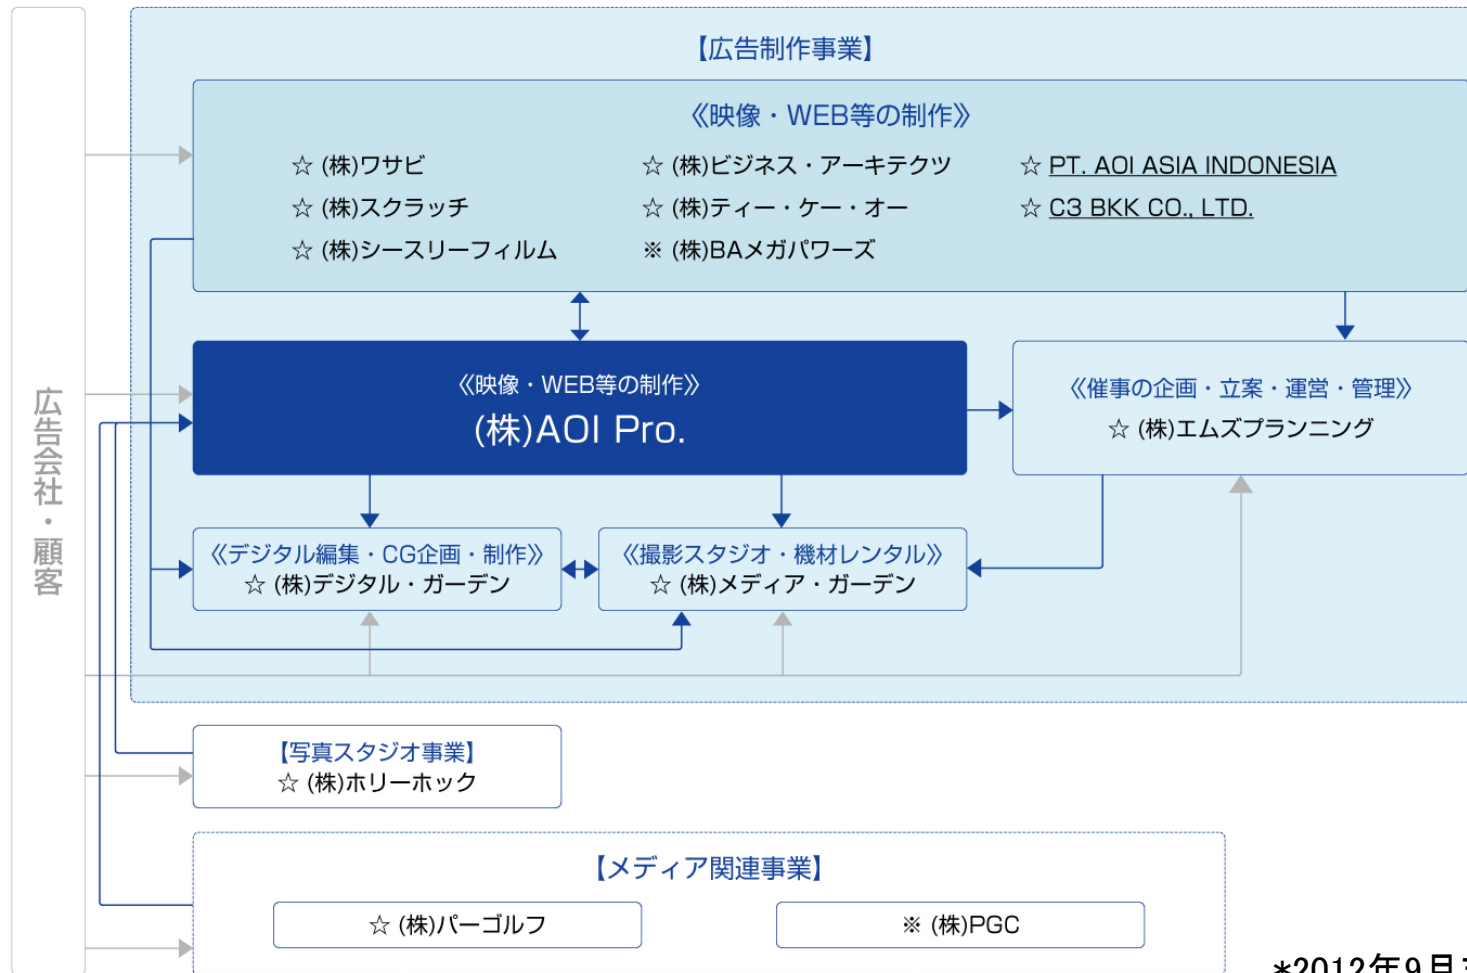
広告会社・顧客

【広告制作事業】

《映像・WEB等の制作》

☆ (株)ワサビ
☆ (株)スクラッチ
☆ (株)シースリーフィルム

☆ (株)ビジネス・アーキテクツ
☆ (株)ティー・ケー・オー
※ (株)BAメガパワーズ

☆ PT. AOI ASIA INDONESIA
☆ C3 BKK CO., LTD.

《映像・WEB等の制作》
(株)AOI Pro.

《催事の企画・立案・運営・管理》
☆ (株)エムズプランニング

《デジタル編集・CG企画・制作》
☆ (株)デジタル・ガーデン

《撮影スタジオ・機材レンタル》
☆ (株)メディア・ガーデン

【写真スタジオ事業】
☆ (株)ホリーホック

【メディア関連事業】

☆ (株)パーゴルフ

※ (株)PGC

*2012年9月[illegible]